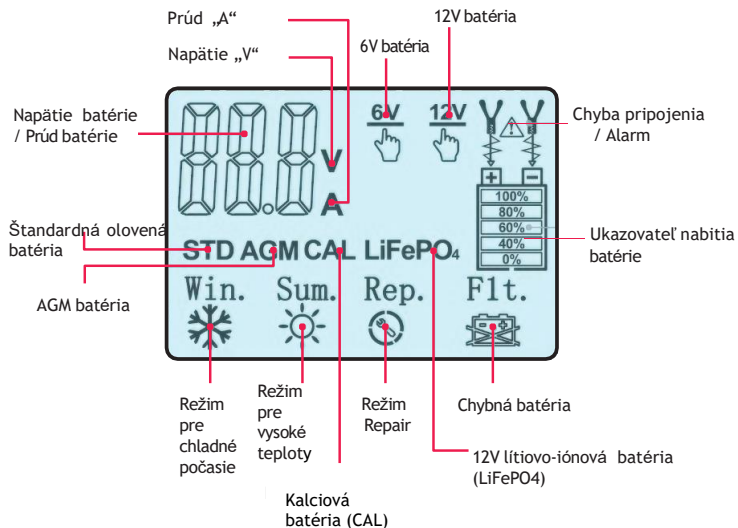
Prúd „A“

12V batéria

Napätie „V“

6V batéria

Napätie batérie / Prúd batérie

88.8 V A

6V 12V

Chyba pripojenia / Alarm

+ −

100%
80%
60%
40%
0%

Ukazovateľ nabitia batérie

Štandardná olovená batéria

STD AGM CAL LiFePO4

AGM batéria

Win. Sum. Rep. Flt.

Režim pre chladné počasie

Režim pre vysoké teploty

Režim Repair

Chybná batéria

12V lítiovo-iónová batéria (LiFePO4)

Kalciová batéria (CAL)